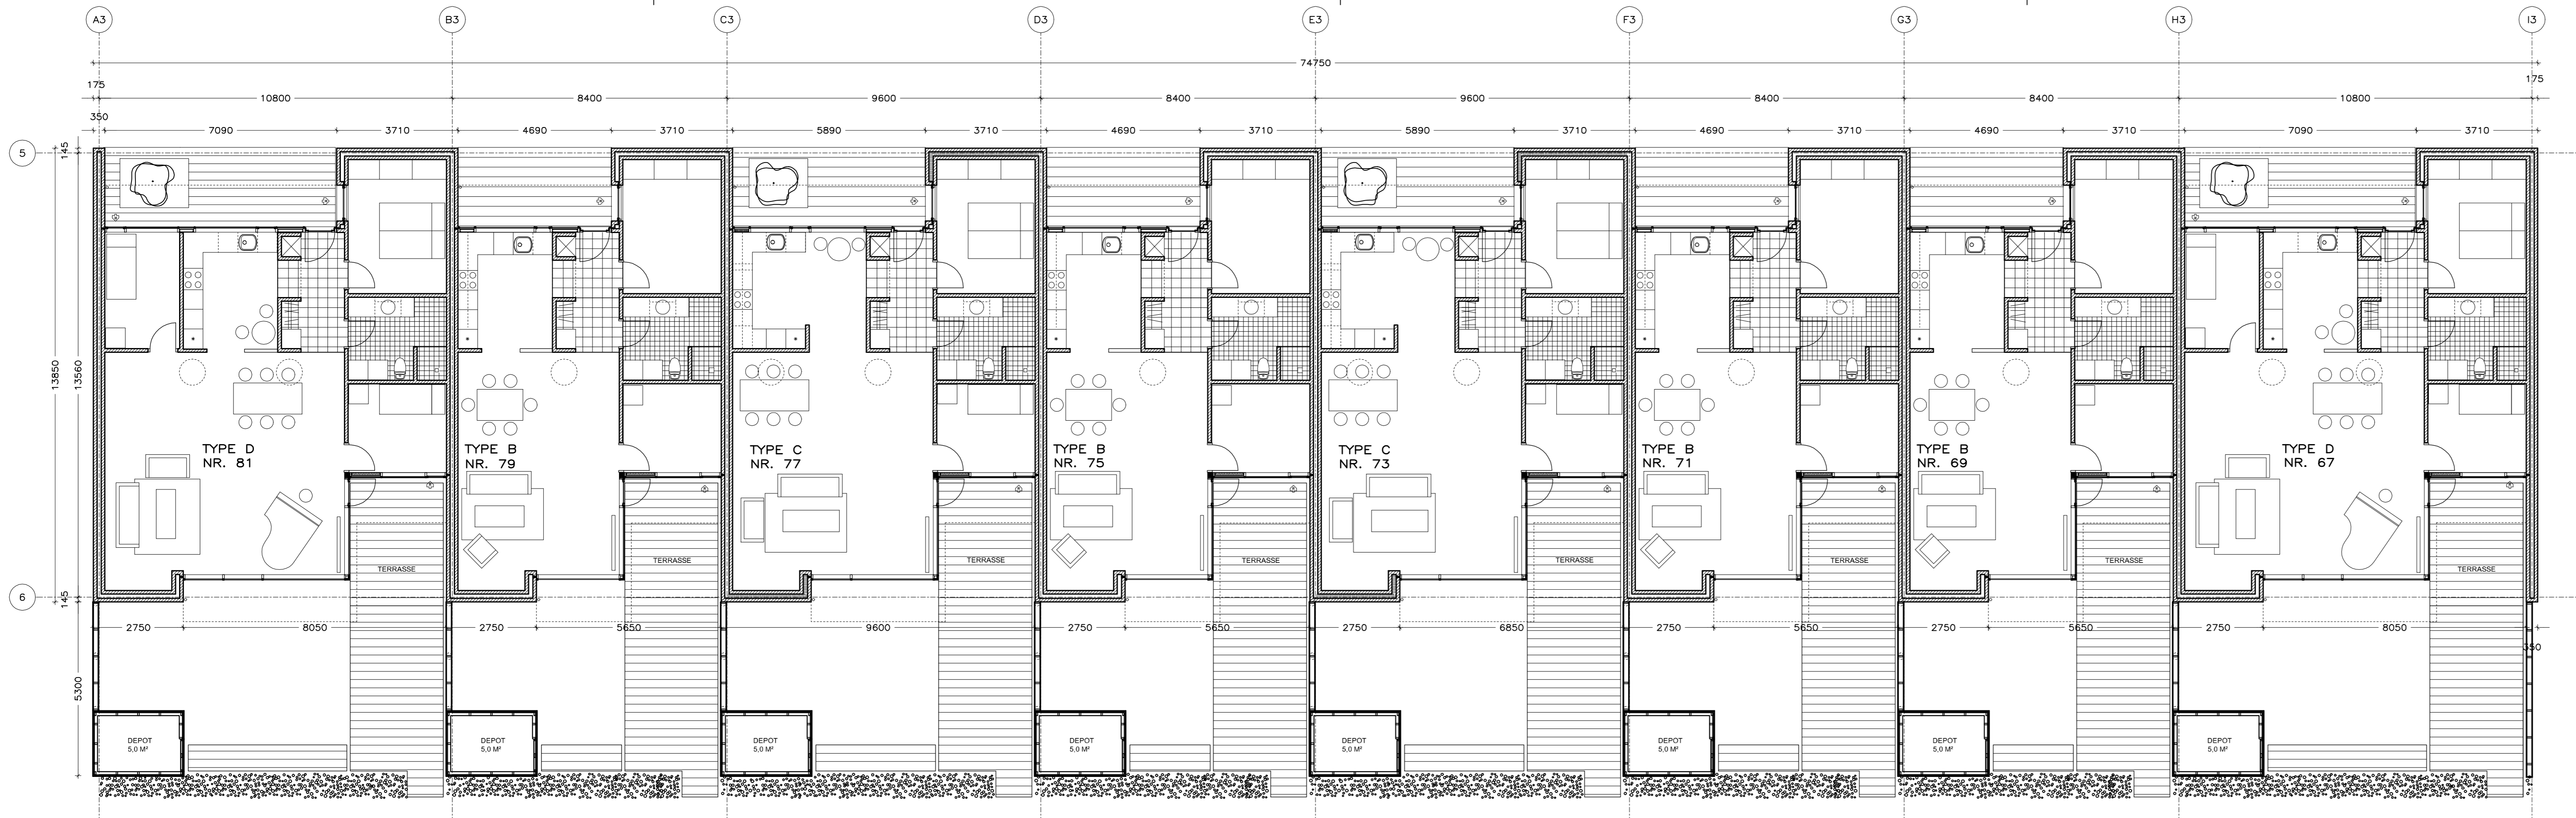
A3 B3 C3 D3 E3 F3 G3 H3 I3

74750

175

175

10800 8400 9600 8400 9600 8400 8400 10800

350

7090 3710 4690 3710 5890 3710 4690 3710 5890 3710 4690 3710 4690 3710 7090 3710

5

145

13850

13560

145

6

5300

TYPE D
NR. 81

TYPE B
NR. 79

TYPE C
NR. 77

TYPE B
NR. 75

TYPE C
NR. 73

TYPE B
NR. 71

TYPE B
NR. 69

TYPE D
NR. 67

TERRASSE TERRASSE TERRASSE TERRASSE TERRASSE TERRASSE TERRASSE TERRASSE

2750 8050 2750 5650 9600 2750 5650 2750 6850 2750 5650 2750 5650 2750 8050

350

DEPOT
5,0 M²

DEPOT
5,0 M²

DEPOT
5,0 M²

DEPOT
5,0 M²

DEPOT
5,0 M²

DEPOT
5,0 M²

DEPOT
5,0 M²

DEPOT
5,0 M²